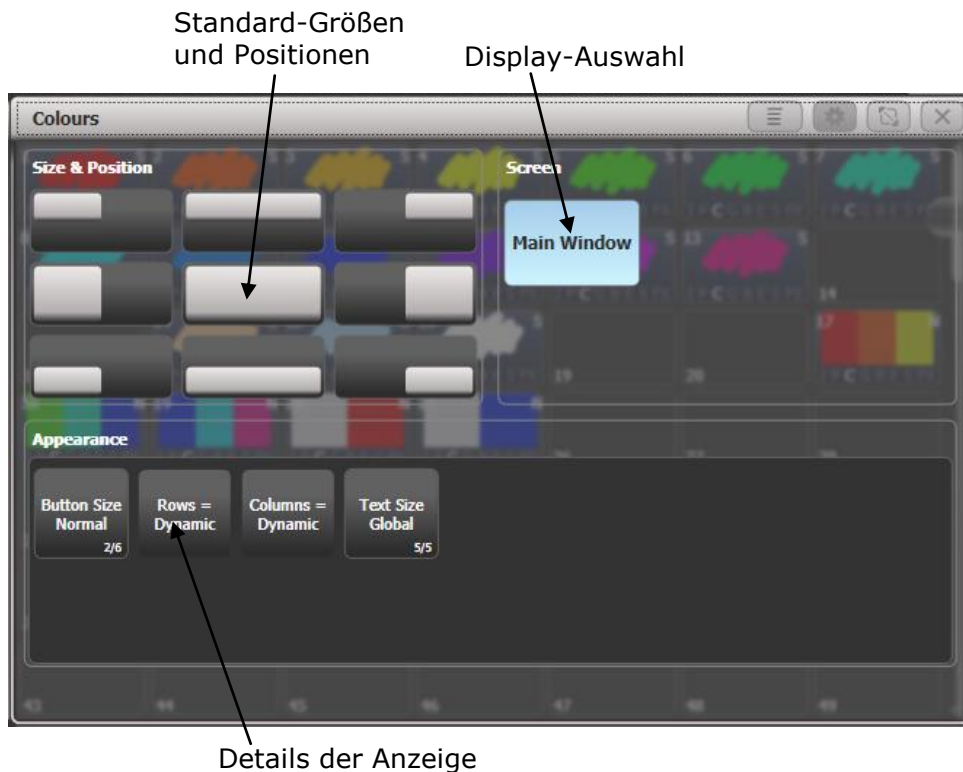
Standard-Größen und Positionen

Display-Auswahl

Colours

Size & Position

Screen

Main Window

14

17

19

20

Appearance

Button Size Normal 2/6

Rows = Dynamic

Columns = Dynamic

Text Size Global 5/5

43

44

45

46

47

48

49

Details der Anzeige